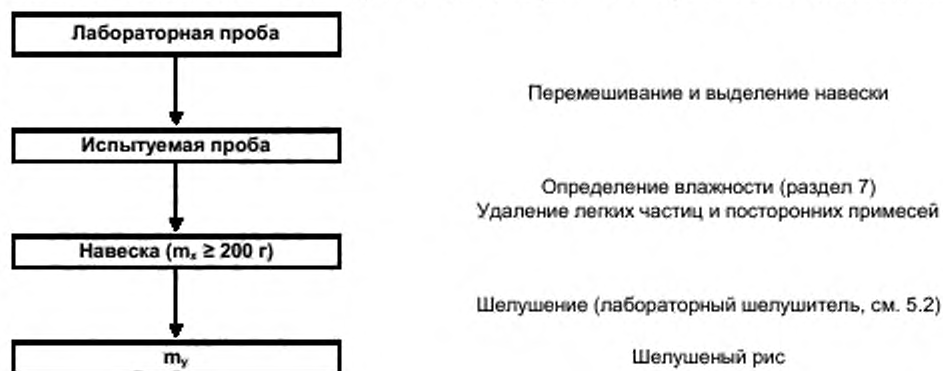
Лабораторная проба

Перемешивание и выделение навески

Испытуемая проба

Определение влажности (раздел 7)
Удаление легких частиц и посторонних примесей

Навеска ($m_x \geq 200$ г)

Шелушение (лабораторный шелушитель, см. 5.2)

$m_y$

Шелушеный рис